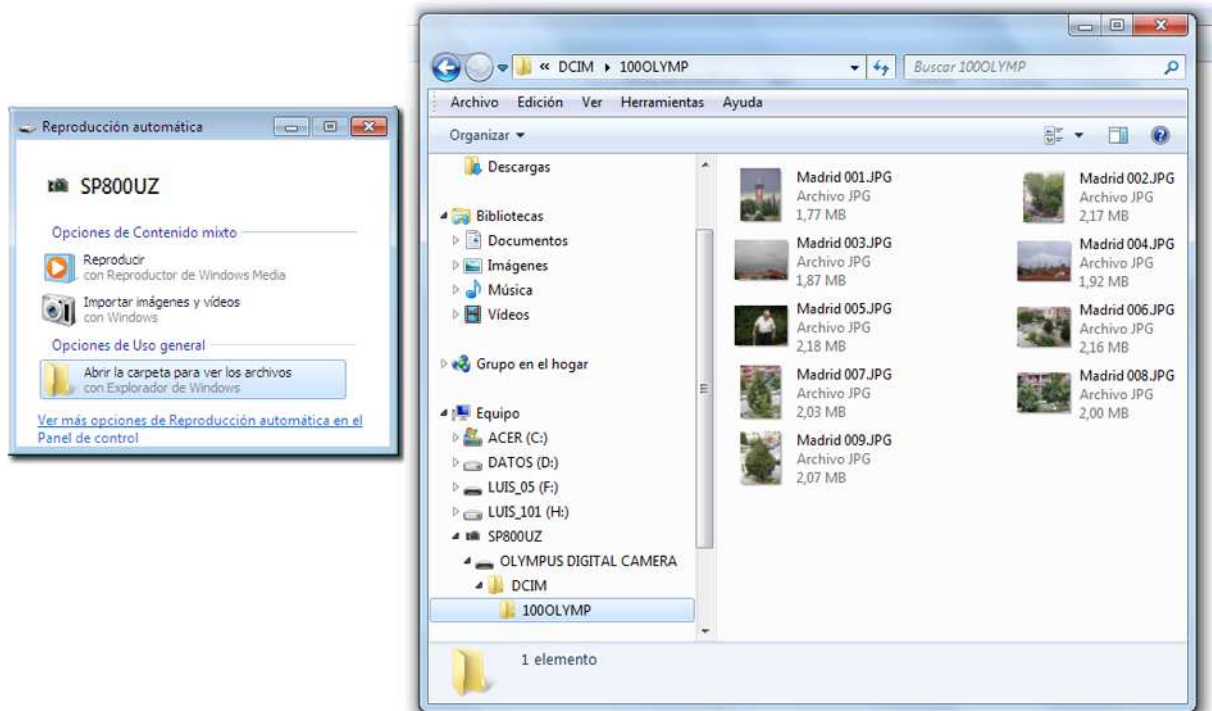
Reproducción automática

SP800UZ

Opciones de Contenido mixto

Reproducir
con Reproductor de Windows Media

Importar imágenes y vídeos
con Windows

Opciones de Uso general

Abrir la carpeta para ver los archivos
con Explorador de Windows

Ver más opciones de Reproducción automática en el Panel de control

« DCIM ▸ 100OLYMP

Buscar 100OLYMP

Archivo Edición Ver Herramientas Ayuda

Organizar ▾

Descargas

Bibliotecas
Documentos
Imágenes
Música
Vídeos

Grupo en el hogar

Equipo
ACER (C:)
DATOS (D:)
LUIS_05 (F:)
LUIS_101 (H:)
SP800UZ
OLYMPUS DIGITAL CAMERA
DCIM
100OLYMP

Madrid 001.JPG
Archivo JPG
1,77 MB

Madrid 002.JPG
Archivo JPG
2,17 MB

Madrid 003.JPG
Archivo JPG
1,87 MB

Madrid 004.JPG
Archivo JPG
1,92 MB

Madrid 005.JPG
Archivo JPG
2,18 MB

Madrid 006.JPG
Archivo JPG
2,16 MB

Madrid 007.JPG
Archivo JPG
2,03 MB

Madrid 008.JPG
Archivo JPG
2,00 MB

Madrid 009.JPG
Archivo JPG
2,07 MB

1 elemento